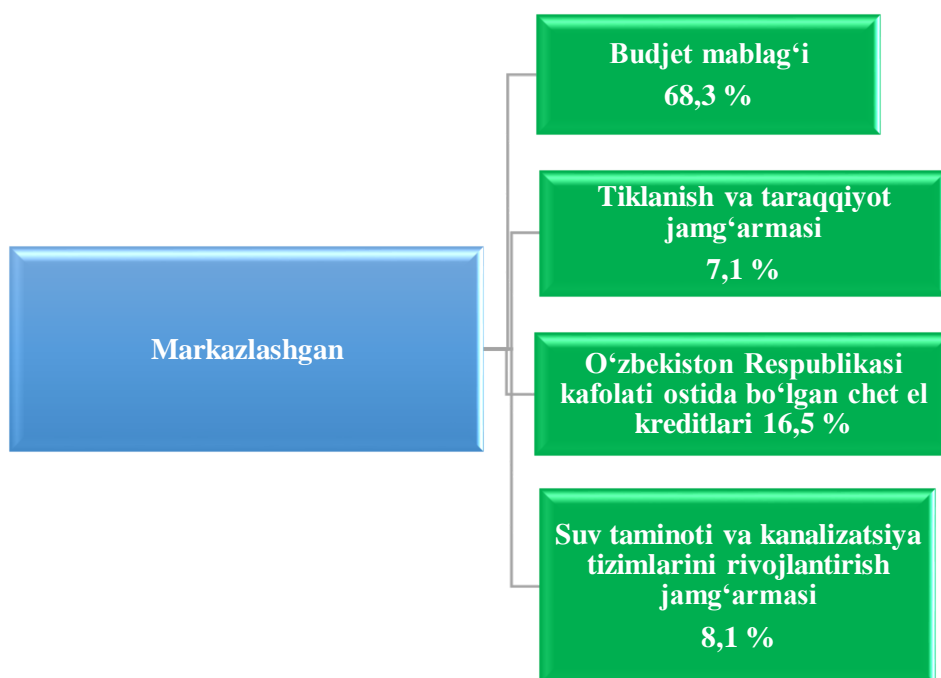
Markazlashgan

Budjet mablag‘i
68,3 %

Tiklanish va taraqqiyot jamg‘armasi
7,1 %

O‘zbekiston Respublikasi kafolati ostida bo‘lgan chet el kreditlari 16,5 %

Suv taminoti va kanalizatsiya tizimlarini rivojlantirish jamg‘armasi
8,1 %